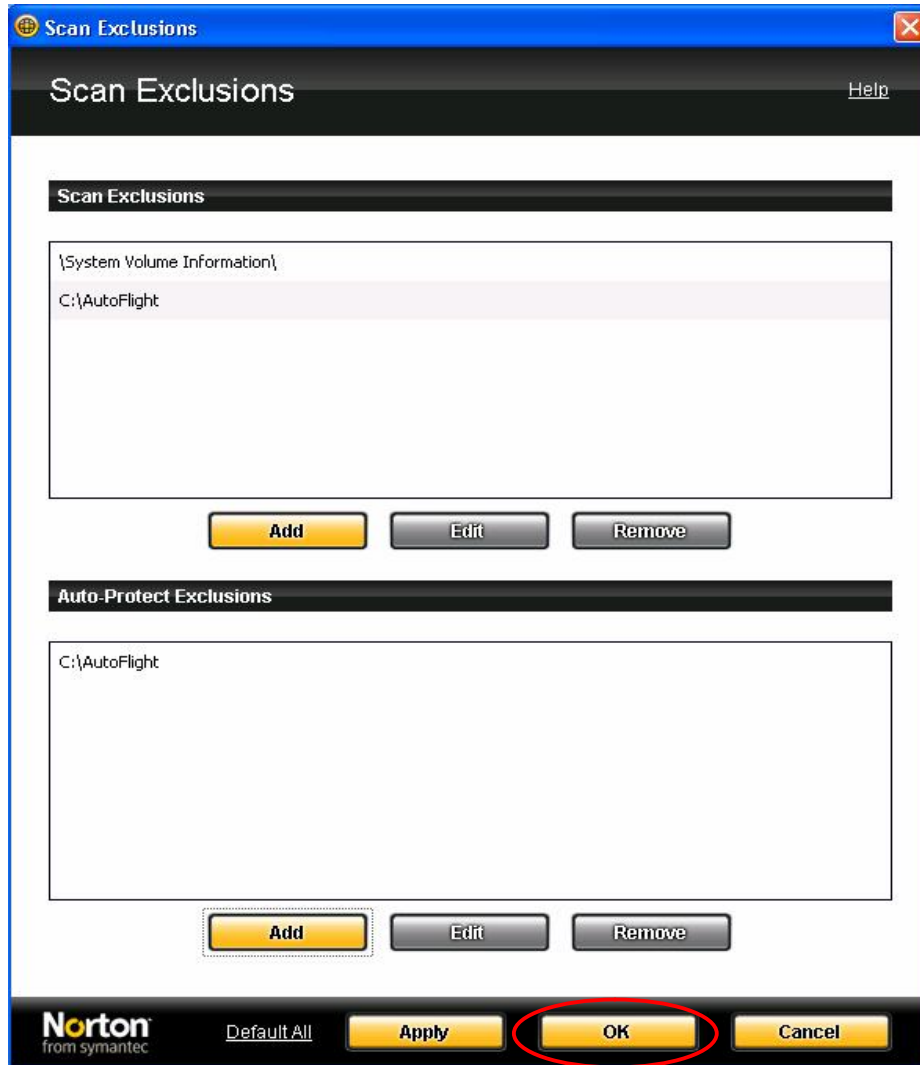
Scan Exclusions

Scan Exclusions

Help

Scan Exclusions

\System Volume Information\

C:\AutoFlight

Add Edit Remove

Auto-Protect Exclusions

C:\AutoFlight

Add Edit Remove

Norton from symantec

Default All

Apply

OK

Cancel